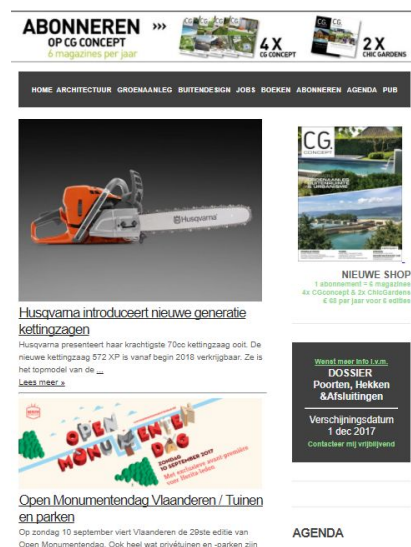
ABONNEREN OP CG CONCEPT
6 magazines per jaar
4 X CG CONCEPT
2 X CHIC GARDENS

HOME ARCHITECTUUR GROENAANLEG BUITENDESIGN JOBS BOEKEN ABONNEREN AGENDA PUB

Husqvarna

Husqvarna introduceert nieuwe generatie kettingzagen

Husqvarna presenteert haar krachtigste 70cc kettingzaag ooit. De nieuwe kettingzaag 572 XP is vanaf begin 2018 verkrijgbaar. Ze is het topmodel van de ...

Lees meer »

OPEN MONUMENTEN DAG
ZONDAG 10 SEPTEMBER 2017

Open Monumentendag Vlaanderen / Tuinen en parken

Op zondag 10 september viert Vlaanderen de 29ste editie van Open Monumentendag. Ook heel wat privétuinen en -parken zijn

CG CONCEPT

NIEUWE SHOP
1 abonnement = 6 magazines
4x CGconcept & 2x ChicGardens
€ 65 per jaar voor 6 edities

Wenst meer info i.v.m.
DOSSIER
Poorten, Hekken &Afsluitingen
Verschijningsdatum
1 dec 2017
Contacteer mij vrijblijvend

AGENDA